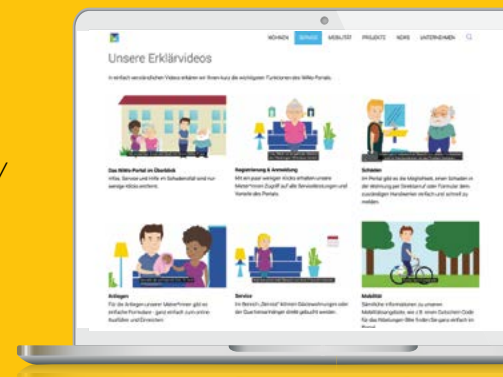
WOHNEN SERVICE MOBILITÄT PROJEKTE NEWS UNTERNEHMEN

Unsere Erklärvideos

In einfach verständlichen Videos erklären wir Ihnen kurz die wichtigsten Funktionen des Mieter-Portals.

Das Mieter-Portal im Überblick
Infos, Service und Hilfe im Schadensfall sind nur wenige Klicks entfernt.

Registrierung & Anmeldung
Mit ein paar wenigen Klicks erhalten unsere Mieter*innen Zugriff auf alle Serviceleistungen und Vorteile des Portals.

Schaden
Im Portal gibt es die Möglichkeit, einen Schaden in der Wohnung per Sprachnachricht oder Formular dem zuständigen Handwerker einfach und schnell zu melden.

Anliegen
Für die Anliegen unserer Mieter*innen gibt es einfache Formulare - ganz einfach zum online Ausfüllen und Einreichen.

Service
Im Bereich „Service" können Gästewohnungen oder die Gemeinschaftsräume direkt gebucht werden.

Mobilität
Sämtliche Informationen zu unseren Mobilitätsangeboten, wie z.B. einem Gutschein Code für die Mitarbeiter-Bike finden Sie ganz einfach im Portal.